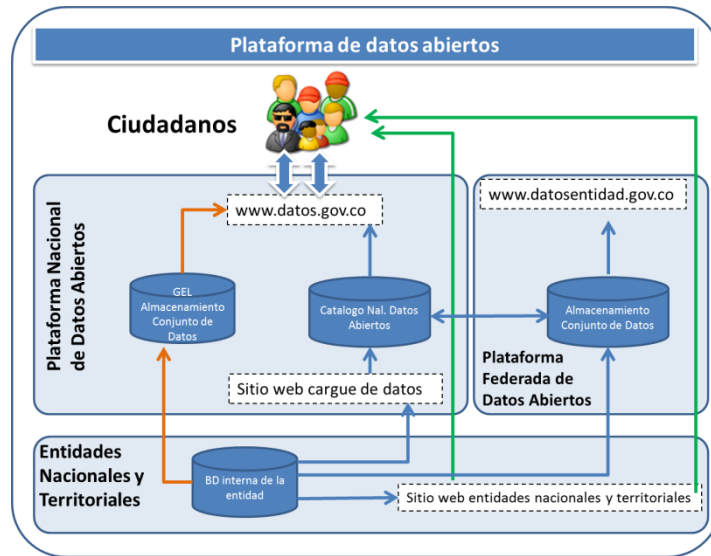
Plataforma de datos abiertos

Ciudadanos

Plataforma Nacional de Datos Abiertos

www.datos.gov.co

GEL Almacenamiento Conjunto de Datos

Catalogo Nal. Datos Abiertos

Sitio web cargue de datos

www.datosentidad.gov.co

Almacenamiento Conjunto de Datos

Plataforma Federada de Datos Abiertos

Entidades Nacionales y Territoriales

BD interna de la entidad

Sitio web entidades nacionales y territoriales